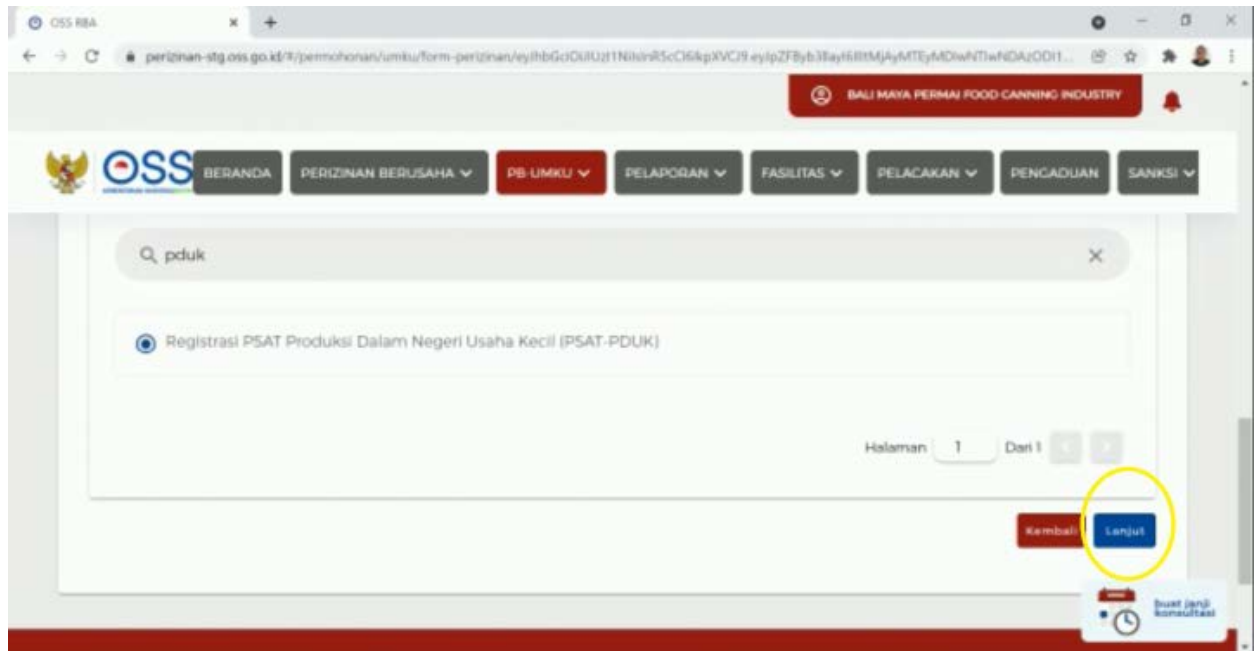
OSS RBA
perizinan-stg.oss.go.id/#/permohonan/umku/form-perizinan/eyJhbGciOiJIUzI1NiIsInR5cCI6IkpXVCJ9.eyJpZFByb3llayI6IltMjAyMTEyMDIwNTIwNDAzODI1...

BALI MAYA PERMAI FOOD CANNING INDUSTRY

OSS
BERANDA
PERIZINAN BERUSAHA
PB-UMKU
PELAPORAN
FASILITAS
PELACAKAN
PENGADUAN
SANKSI

pduk

Registrasi PSAT Produksi Dalam Negeri Usaha Kecil (PSAT-PDUK)

Halaman 1 Dari 1

Kembali
Lanjut

buat janji konsultasi